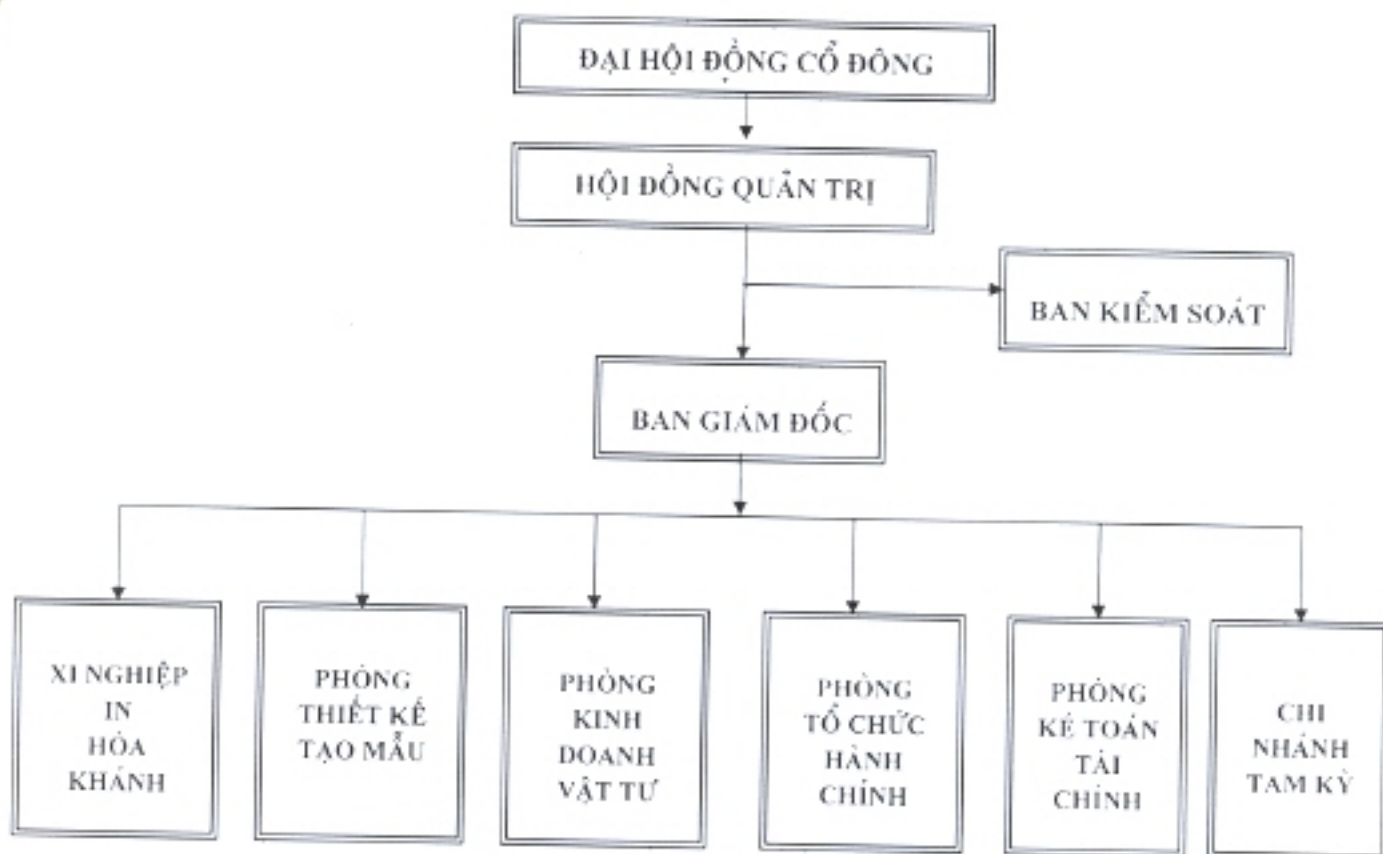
ĐẠI HỘI ĐỒNG CỔ ĐÔNG

HỘI ĐỒNG QUẢN TRỊ

BAN KIỂM SOÁT

BAN GIÁM ĐỐC

XI NGHIỆP IN HÒA KHÁNH

PHÒNG THIẾT KẾ TẠO MẪU

PHÒNG KINH DOANH VẬT TƯ

PHÒNG TỔ CHỨC HÀNH CHÍNH

PHÒNG KẾ TOÁN TÀI CHÍNH

CHI NHÁNH TAM KỲ